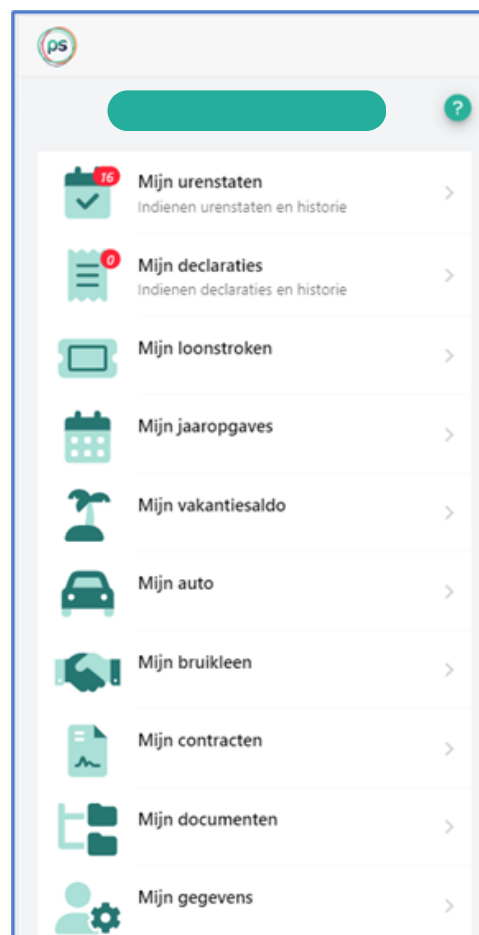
ps

?

16
Mijn urenstaten
Indienen urenstaten en historie

0
Mijn declaraties
Indienen declaraties en historie

Mijn loonstroken

Mijn jaaropgaves

Mijn vakantiesaldo

Mijn auto

Mijn bruikleen

Mijn contracten

Mijn documenten

Mijn gegevens